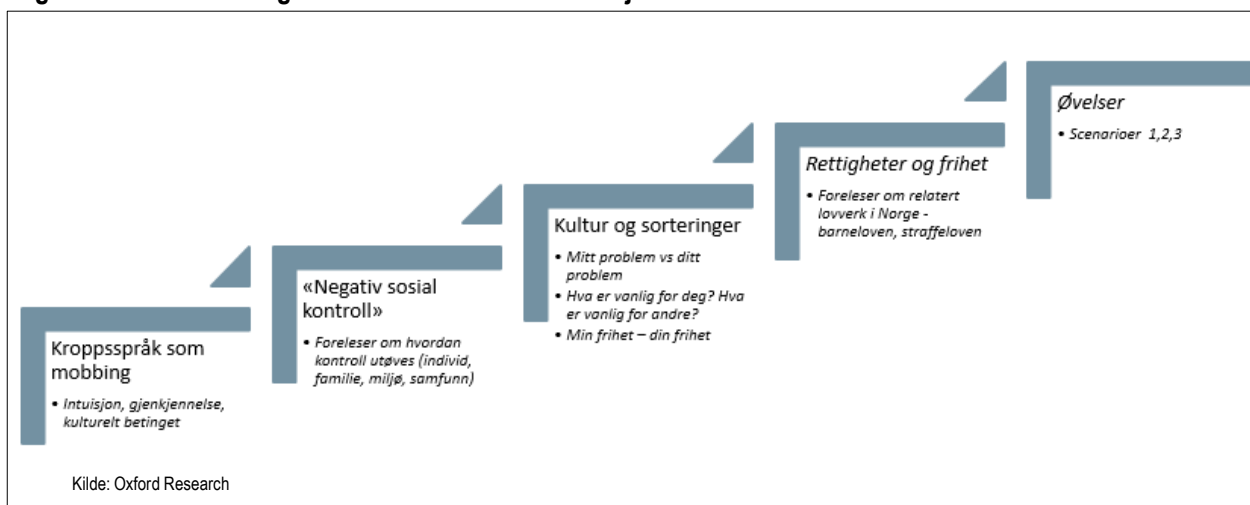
Kroppsspråk som mobbing

- Intuisjon, gjenkjennelse, kulturelt betinget

«Negativ sosial kontroll»

- Foreleser om hvordan kontroll utøves (individ, familie, miljø, samfunn)

Kultur og sorteringer

- Mitt problem vs ditt problem
- Hva er vanlig for deg? Hva er vanlig for andre?
- Min frihet – din frihet

Rettigheter og frihet

- Foreleser om relatert lovverk i Norge - barneloven, straffeloven

Øvelser

- Scenarioer 1,2,3

Kilde: Oxford Research